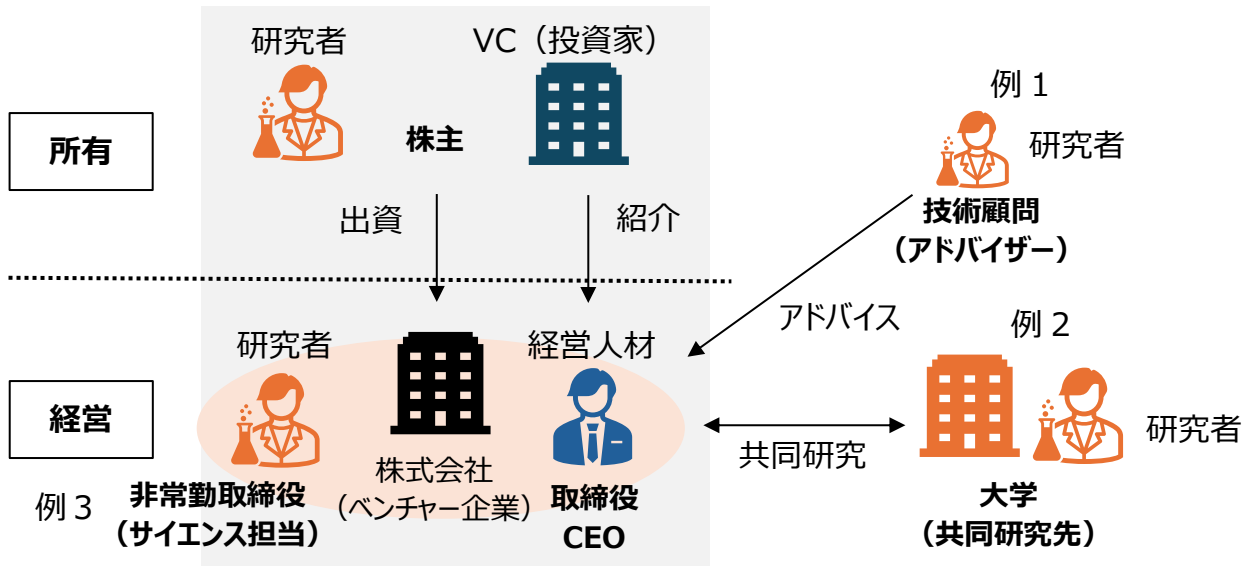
研究者

VC（投資家）

株主

所有

例 1

研究者

技術顧問
（アドバイザー）

出資

紹介

アドバイス

研究者

経営人材

例 2

経営

研究者

共同研究

株式会社
（ベンチャー企業）

例 3

非常勤取締役
（サイエンス担当）

取締役
CEO

大学
（共同研究先）